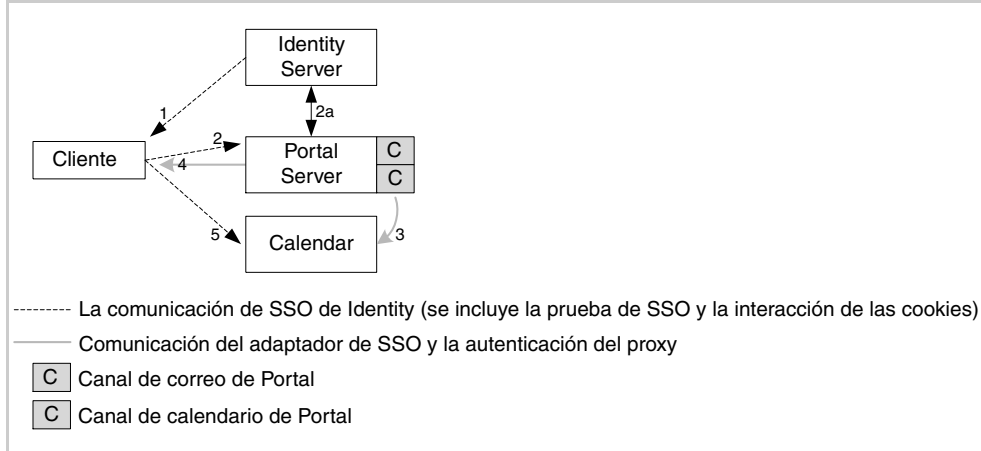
Identity Server

1

2a

2

Cliente

4

Portal Server

C

C

5

Calendar

3

La comunicación de SSO de Identity (se incluye la prueba de SSO y la interacción de las cookies)

Comunicación del adaptador de SSO y la autenticación del proxy

C Canal de correo de Portal

C Canal de calendario de Portal